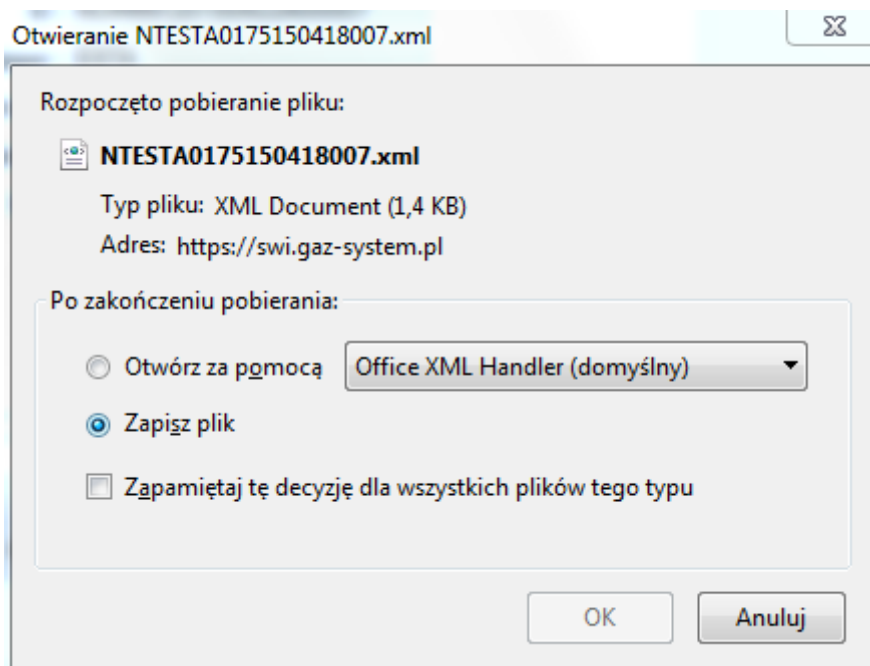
Otwieranie NTESTA0175150418007.xml

Rozpoczęto pobieranie pliku:

NTESTA0175150418007.xml

Typ pliku: XML Document (1,4 KB)

Adres: https://swi.gaz-system.pl

Po zakończeniu pobierania:

Otwórz za pomocą

Office XML Handler (domyślny)

Zapisz plik

Zapamiętaj tę decyzję dla wszystkich plików tego typu

OK

Anuluj